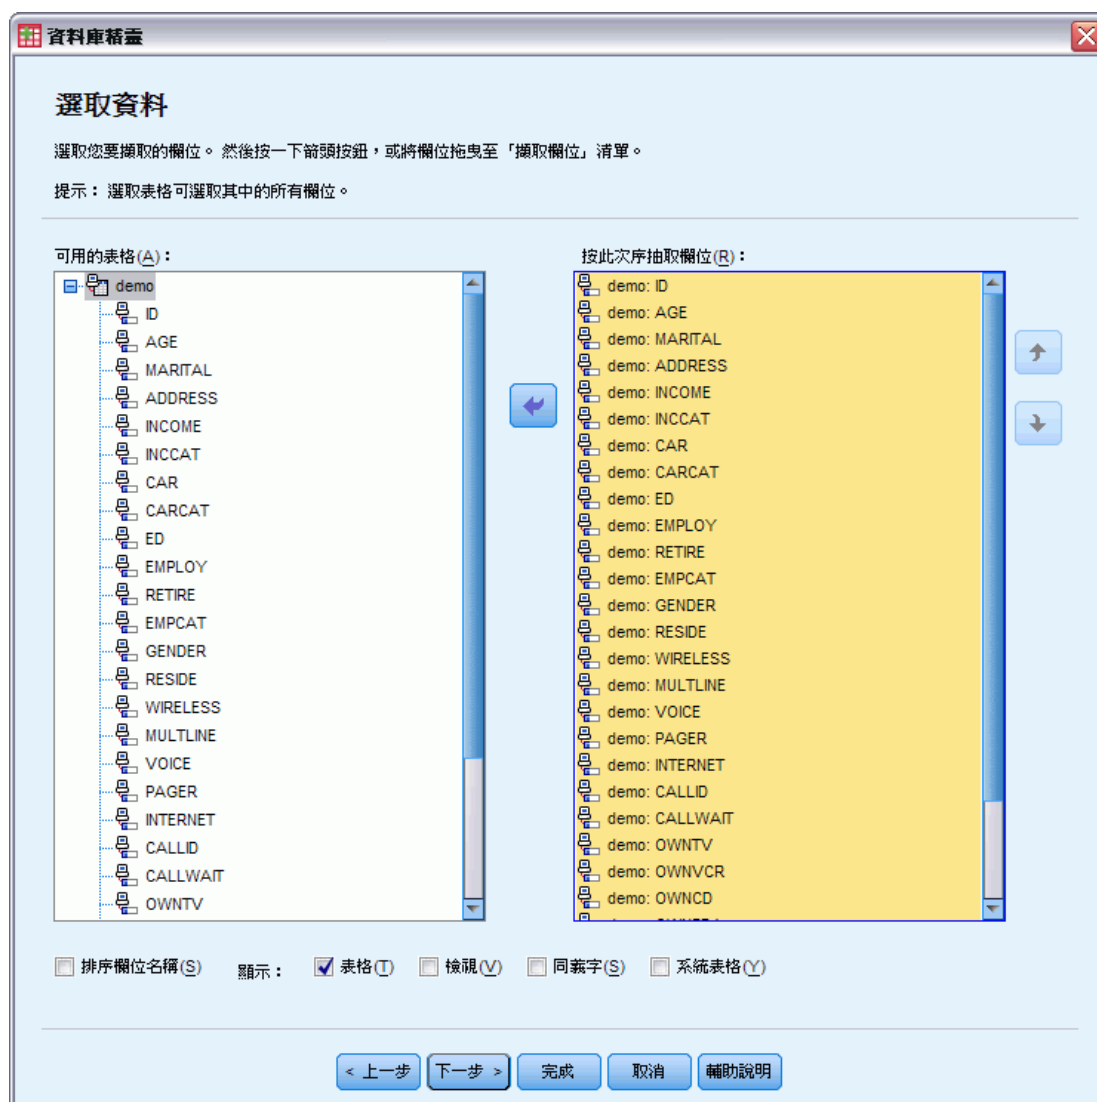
資料庫精靈

選取資料

選取您要擷取的欄位。 然後按一下箭頭按鈕，或將欄位拖曳至「擷取欄位」清單。

提示： 選取表格可選取其中的所有欄位。

可用的表格(A)：

demo
ID
AGE
MARITAL
ADDRESS
INCOME
INCCAT
CAR
CARCAT
ED
EMPLOY
RETIRE
EMPCAT
GENDER
RESIDE
WIRELESS
MULTLINE
VOICE
PAGER
INTERNET
CALLID
CALLWAIT
OWNTV

按此次序抽取欄位(R)：

demo: ID
demo: AGE
demo: MARITAL
demo: ADDRESS
demo: INCOME
demo: INCCAT
demo: CAR
demo: CARCAT
demo: ED
demo: EMPLOY
demo: RETIRE
demo: EMPCAT
demo: GENDER
demo: RESIDE
demo: WIRELESS
demo: MULTLINE
demo: VOICE
demo: PAGER
demo: INTERNET
demo: CALLID
demo: CALLWAIT
demo: OWNTV
demo: OWNVCR
demo: OWNCD
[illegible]

排序欄位名稱(S) 顯示： 表格(T) 檢視(V) 同義字(S) 系統表格(Y)

< 上一步 下一步 > 完成 取消 輔助說明